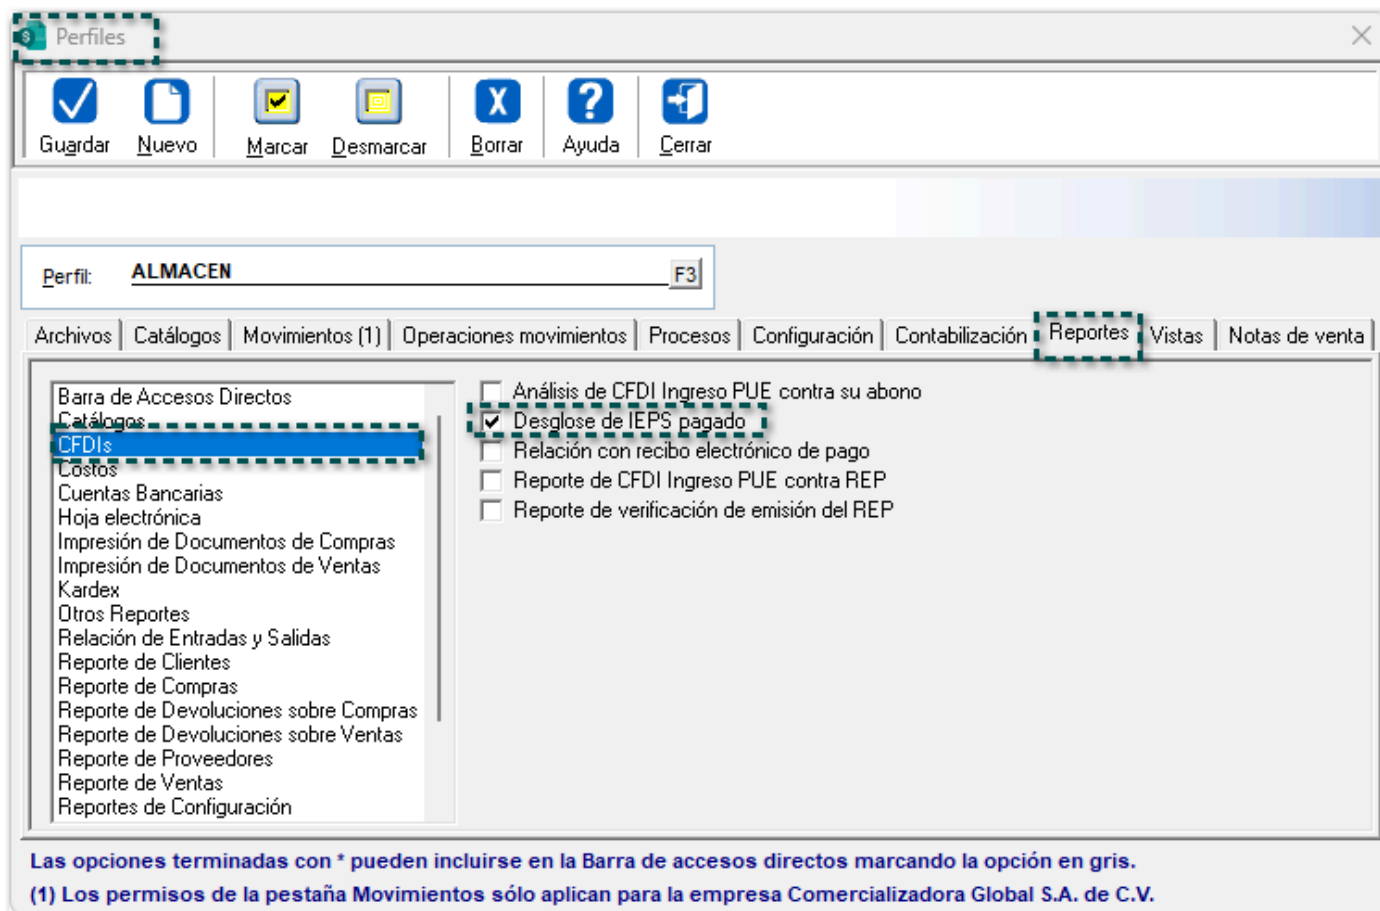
Perfiles

Guardar Nuevo Marcar Desmarcar Borrar Ayuda Cerrar

Perfil: ALMACEN F3

Archivos | Catálogos | Movimientos (1) | Operaciones movimientos | Procesos | Configuración | Contabilización | Reportes | Vistas | Notas de venta

Barra de Accesos Directos
Catálogos
CFDIs
Costos
Cuentas Bancarias
Hoja electrónica
Impresión de Documentos de Compras
Impresión de Documentos de Ventas
Kardex
Otros Reportes
Relación de Entradas y Salidas
Reporte de Clientes
Reporte de Compras
Reporte de Devoluciones sobre Compras
Reporte de Devoluciones sobre Ventas
Reporte de Proveedores
Reporte de Ventas
Reportes de Configuración

Análisis de CFDI Ingreso PUE contra su abono
Desglose de IEPS pagado
Relación con recibo electrónico de pago
Reporte de CFDI Ingreso PUE contra REP
Reporte de verificación de emisión del REP

Las opciones terminadas con * pueden incluirse en la Barra de accesos directos marcando la opción en gris.
(1) Los permisos de la pestaña Movimientos sólo aplican para la empresa Comercializadora Global S.A. de C.V.